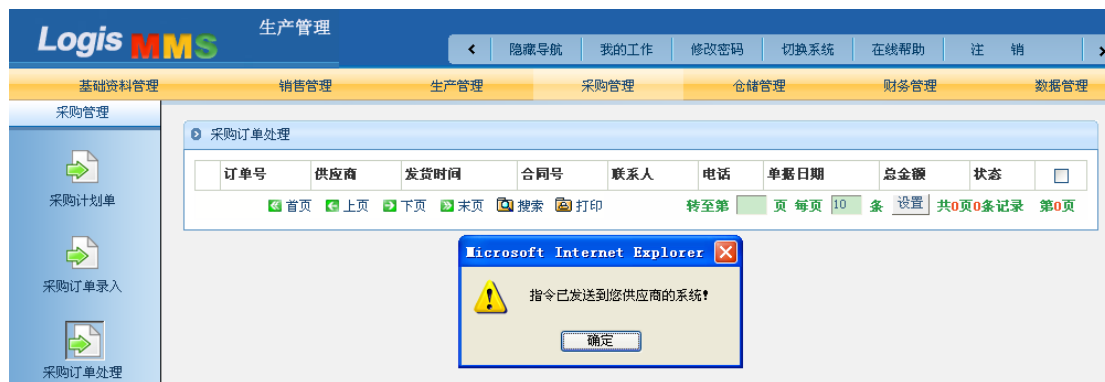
Logis MMS 生产管理

隐藏导航 我的工作 修改密码 切换系统 在线帮助 注 销

基础资料管理 销售管理 生产管理 采购管理 仓储管理 财务管理 数据管理

采购管理

采购计划单

采购订单录入

采购订单处理

采购订单处理

| | 订单号 | 供应商 | 发货时间 | 合同号 | 联系人 | 电话 | 单据日期 | 总金额 | 状态 | |
|---|---|---|---|---|---|---|---|---|---|---|

首页 上页 下页 末页 搜索 打印 转至第 页 每页 10 条 设置 共0页0条记录 第0页

Microsoft Internet Explorer

指令已发送到您供应商的系统!

确定